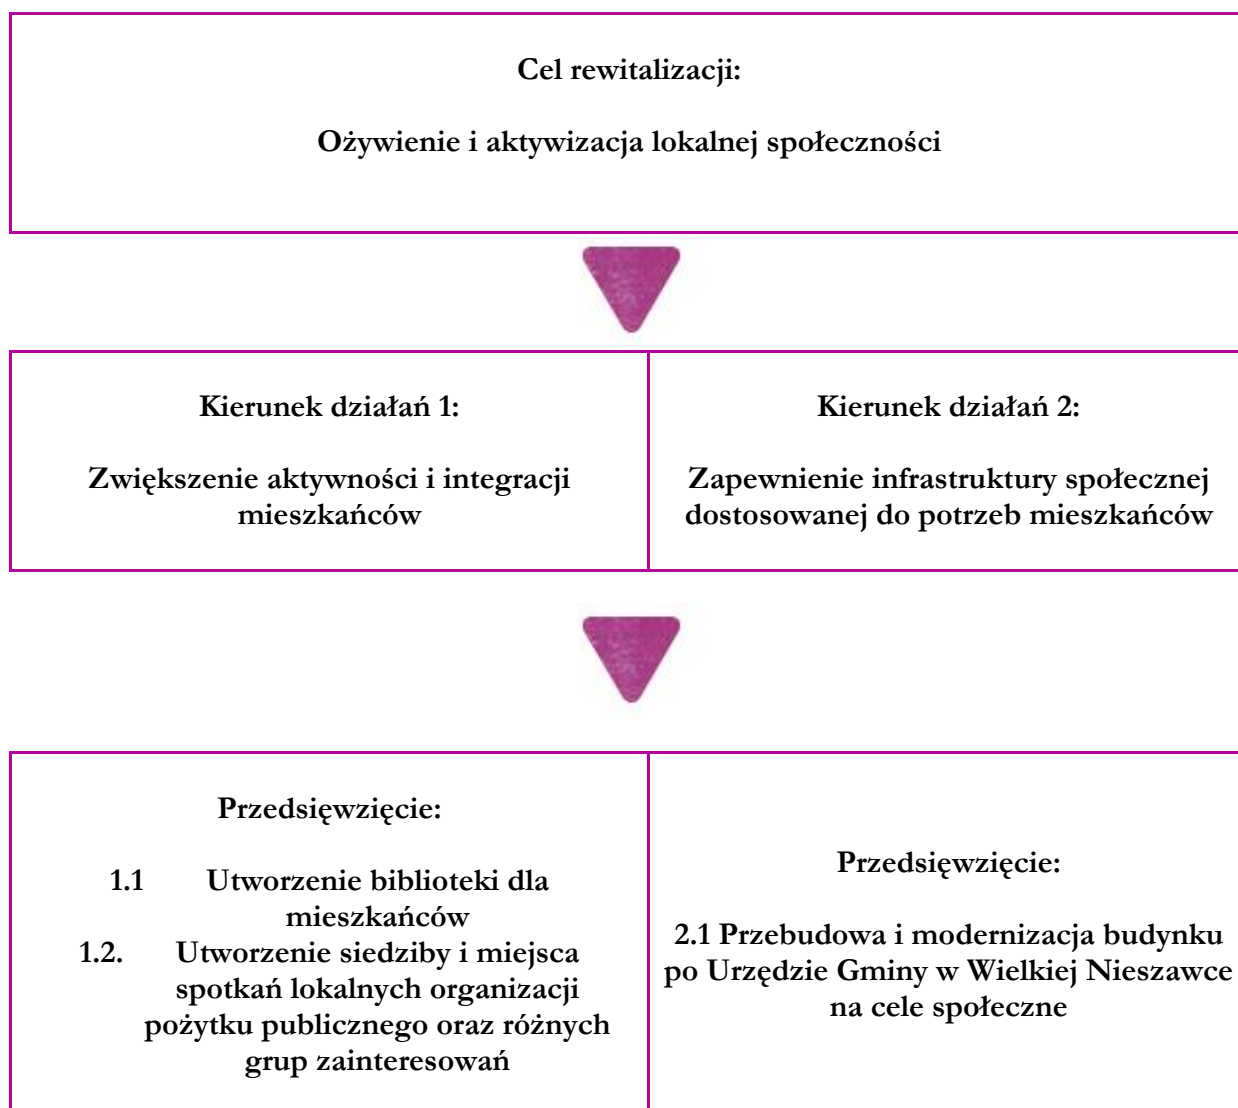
Cel rewitalizacji:

Ożywienie i aktywizacja lokalnej społeczności

Kierunek działań 1:

Zwiększenie aktywności i integracji mieszkańców

Kierunek działań 2:

Zapewnienie infrastruktury społecznej dostosowanej do potrzeb mieszkańców

Przedsięwzięcie:

1.1 Utworzenie biblioteki dla mieszkańców
1.2. Utworzenie siedziby i miejsca spotkań lokalnych organizacji pożytku publicznego oraz różnych grup zainteresowań

Przedsięwzięcie:

2.1 Przebudowa i modernizacja budynku po Urzędzie Gminy w Wielkiej Nieszawce na cele społeczne